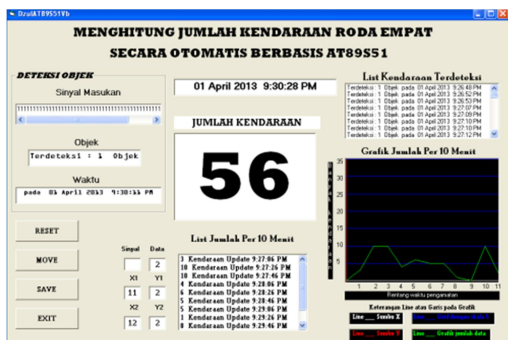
DzulAT89S51Vb

MENGHITUNG JUMLAH KENDARAAN RODA EMPAT
SECARA OTOMATIS BERBASIS AT89S51

DETEKSI OBJEK

Sinyal Masukan

Objek
Terdeteksi : 1 Objek

Waktu
pada 01 April 2013 9:30:11 PM

01 April 2013 9:30:28 PM

JUMLAH KENDARAAN

56

List Kendaraan Terdeteksi
Terdeteksi : 1 Objek pada 01 April 2013 9:26:48 PM
Terdeteksi : 1 Objek pada 01 April 2013 9:26:52 PM
Terdeteksi : 1 Objek pada 01 April 2013 9:26:53 PM
Terdeteksi : 1 Objek pada 01 April 2013 9:27:07 PM
Terdeteksi : 1 Objek pada 01 April 2013 9:27:09 PM
Terdeteksi : 1 Objek pada 01 April 2013 9:27:10 PM
Terdeteksi : 1 Objek pada 01 April 2013 9:27:10 PM
Terdeteksi : 1 Objek pada 01 April 2013 9:27:12 PM

Grafik Jumlah Per 10 Menit
35
30
25
20
15
10
5
0
1 2 3 4 5 6 7 8 9 10 11
Rentang waktu pengamatan

RESET
MOVE
SAVE
EXIT

Sinyal Data
1 2
X1 Y1
11 2
X2 Y2
1 2

List Jumlah Per 10 Menit
3 Kendaraan Update 9:27:06 PM
10 Kendaraan Update 9:27:26 PM
10 Kendaraan Update 9:27:46 PM
4 Kendaraan Update 9:28:06 PM
6 Kendaraan Update 9:28:26 PM
4 Kendaraan Update 9:28:46 PM
5 Kendaraan Update 9:29:06 PM
1 Kendaraan Update 9:29:26 PM
5 Kendaraan Update 9:29:46 PM
1 Kendaraan Update 9:30:06 PM

Keterangan Line atau Garis pada Grafik
Line ___ Sumbu X
Line ___ Sumbu Y
Line ___ Grafik jumlah data